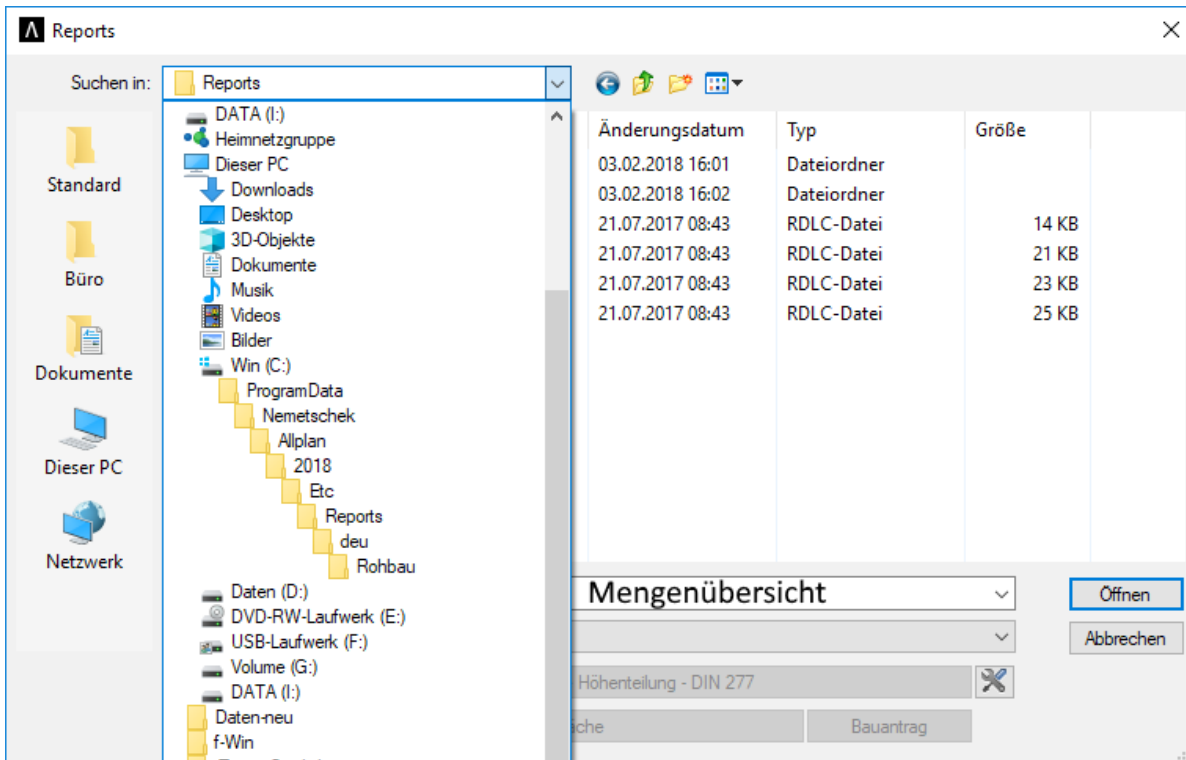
Reports

Suchen in: Reports

DATA (I:)
Heimnetzgruppe
Dieser PC
Downloads
Desktop
3D-Objekte
Dokumente
Musik
Videos
Bilder
Win (C:)
ProgramData
Nemetschek
Allplan
2018
Etc
Reports
deu
Rohbau
Daten (D:)
DVD-RW-Laufwerk (E:)
USB-Laufwerk (F:)
Volume (G:)
DATA (I:)
Daten-neu
f-Win

Standard
Büro
Dokumente
Dieser PC
Netzwerk

| Änderungsdatum | Typ | Größe |
|---|---|---|
| 03.02.2018 16:01 | Dateiordner | |
| 03.02.2018 16:02 | Dateiordner | |
| 21.07.2017 08:43 | RDLC-Datei | 14 KB |
| 21.07.2017 08:43 | RDLC-Datei | 21 KB |
| 21.07.2017 08:43 | RDLC-Datei | 23 KB |
| 21.07.2017 08:43 | RDLC-Datei | 25 KB |

Mengenübersicht
Öffnen
Abbrechen
Höhenteilung - DIN 277
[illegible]che
Bauantrag